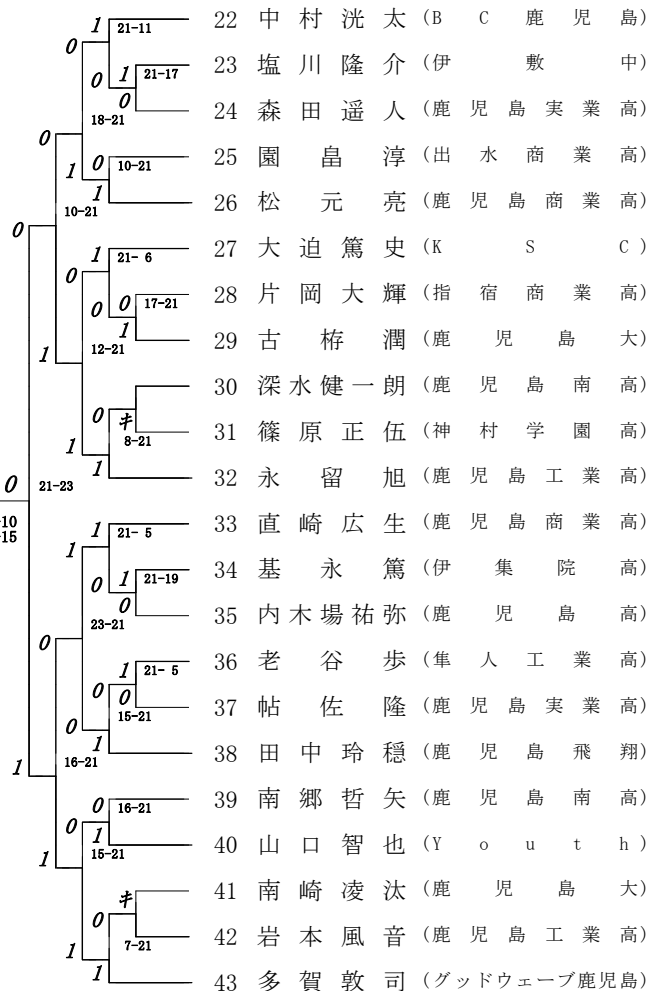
22 中村洸太（BC鹿児島）
23 塩川隆介（伊敷中）
24 森田遥人（鹿児島実業高）
25 園畠淳（出水商業高）
26 松元亮（鹿児島商業高）
27 大迫篤史（KSC）
28 片岡大輝（指宿商業高）
29 古栫潤（鹿児島大）
30 深水健一朗（鹿児島南高）
31 篠原正伍（神村学園高）
32 永留旭（鹿児島工業高）
33 直崎広生（鹿児島商業高）
34 基永篤（伊集院高）
35 内木場祐弥（鹿児島高）
36 老谷歩（隼人工業高）
37 帖佐隆（鹿児島実業高）
38 田中玲穏（鹿児島飛翔）
39 南郷哲矢（鹿児島南高）
40 山口智也（Youth）
41 南崎凌汰（鹿児島大）
42 岩本風音（鹿児島工業高）
43 多賀敦司（グッドウェーブ鹿児島）

1 21-11
0 1 21-17
0
18-21
0
1 0 10-21
1
10-21
0
1 21- 6
0
0 0 17-21
1
12-21
1
0 キ
8-21
1
1
0 21-23
10
15
1 21- 5
1
0 1 21-19
0
23-21
0
1 21- 5
0 0
15-21
0
1
16-21
1
0 16-21
0 1
15-21
1
キ
0
7-21
1
1